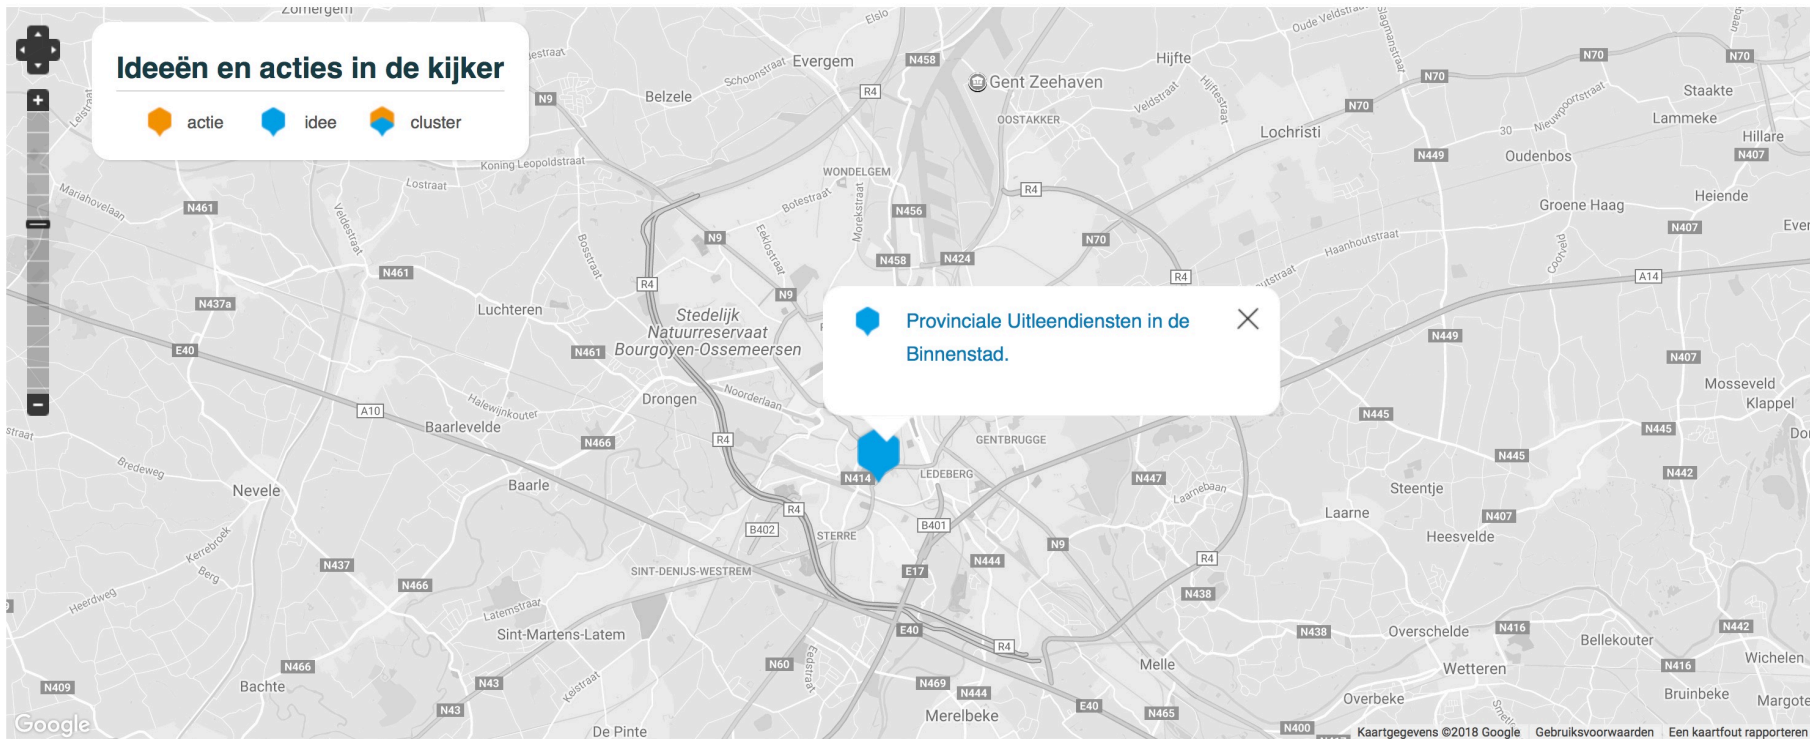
Ideeën en acties in de kijker

actie   idee   cluster

Provinciale Uitleendiensten in de Binnenstad.

Zomergem
Evergem
Belzele
Gent Zeehaven
Hijfte
Oostakker
Lochristi
Staakte
Lammeke
Hillare
Oudenbos
Wondelgem
Heiende
Groene Haag
Luchteren
Stedelijk Natuurreservaat Bourgoyen-Ossemeersen
Drongen
Baarlevelde
Gentbrugge
Ledeberg
Mosseveld
Klappel
Nevele
Baarle
Steentje
Laarne
Heesvelde
Sterre
Sint-Denijs-Westrem
Sint-Martens-Latem
Overschelde
Bellekouter
Melle
Wetteren
Wichelen
Bachte
Merelbeke
Overbeke
Bruinbeke
Margote
De Pinte

+
-
Google
Kaartgegevens ©2018 Google   Gebruiksvoorwaarden   Een kaartfout rapporteren